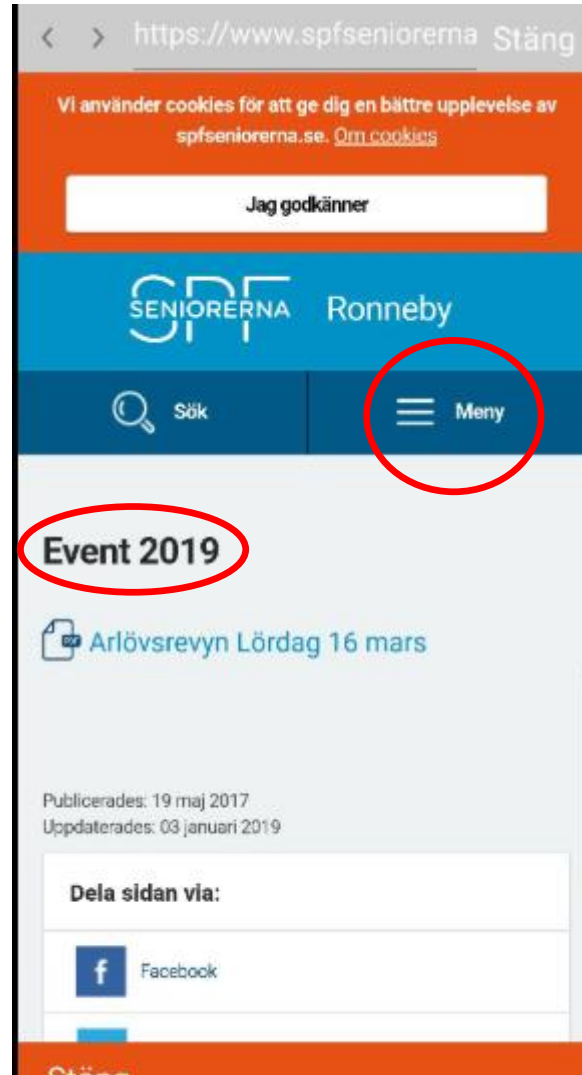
< > https://www.spfseniorerna Stäng

Vi använder cookies för att ge dig en bättre upplevelse av spfseniorerna.se. Om cookies

Jag godkänner

SPF SENIORERNA Ronneby

Sök

Meny

Event 2019

PDF Arlövsrevyn Lördag 16 mars

Publicerades: 19 maj 2017
Uppdaterades: 03 januari 2019

Dela sidan via:

f Facebook

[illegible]